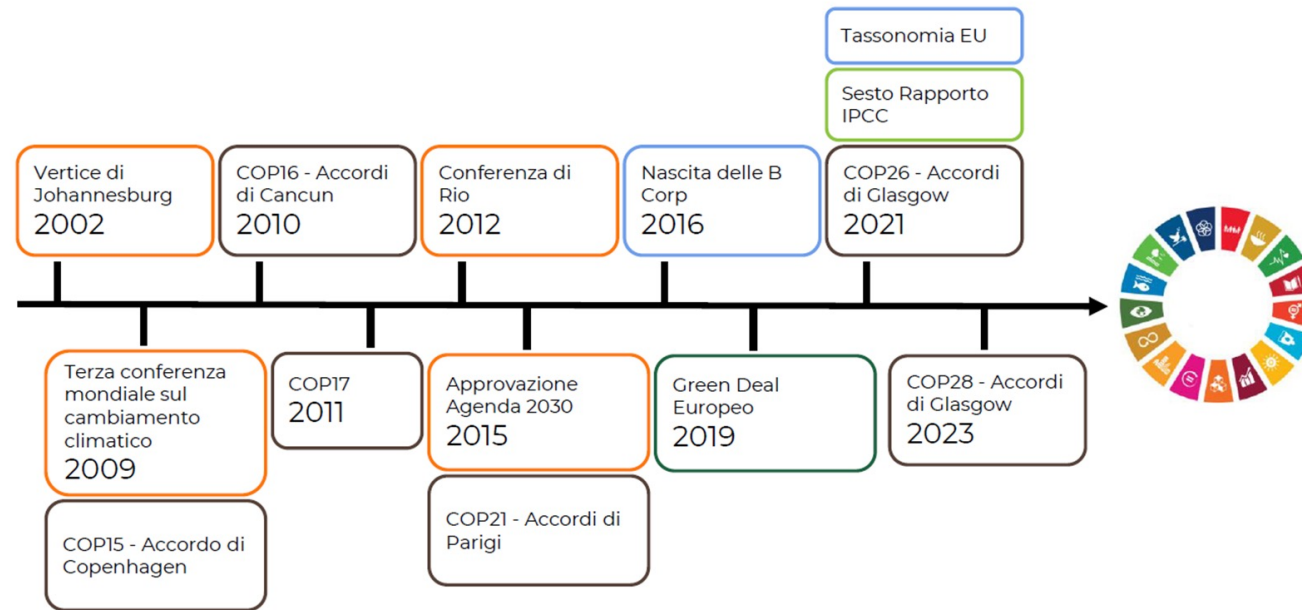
Tassonomia EU

Sesto Rapporto IPCC

Vertice di Johannesburg
2002

COP16 - Accordi di Cancun
2010

Conferenza di Rio
2012

Nascita delle B Corp
2016

COP26 - Accordi di Glasgow
2021

Terza conferenza mondiale sul cambiamento climatico
2009

COP15 - Accordo di Copenhagen

COP17
2011

Approvazione Agenda 2030
2015

COP21 - Accordi di Parigi

Green Deal Europeo
2019

COP28 - Accordi di Glasgow
2023